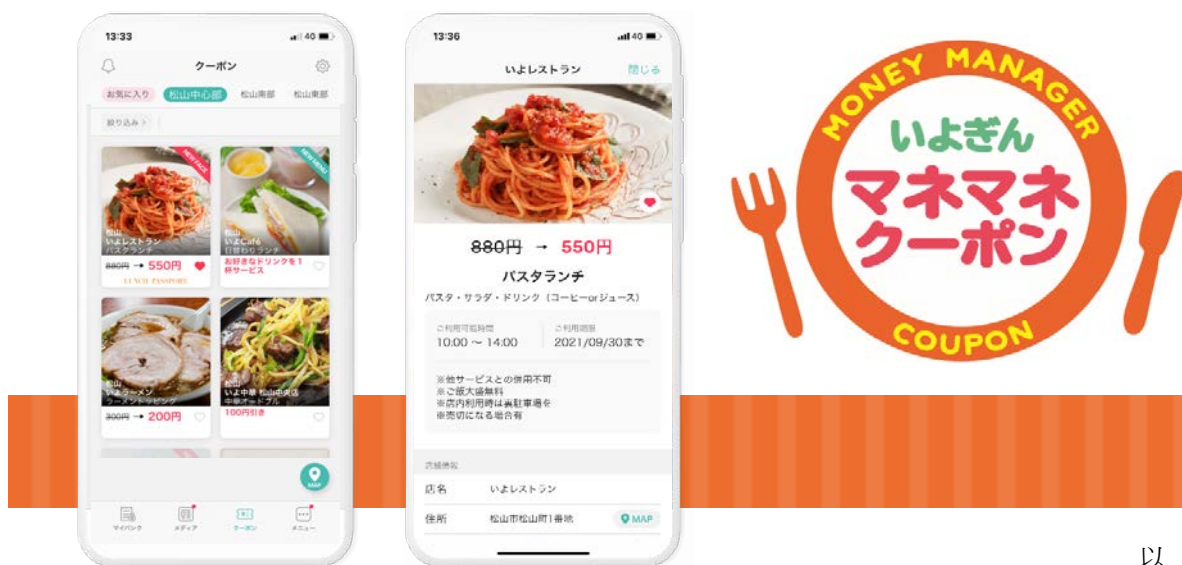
13:33

クーポン

お気に入り　松山中心部　松山東部　松山東部

絞り込み >

NEW FACE

松山
いよレストラン
パスタランチ
880円 → 550円
LUNCH PASSPORT

NEW MENU

松山
いよCafé
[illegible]
お好きなドリンクを1杯サービス

松山
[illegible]ラーメン
ラーメン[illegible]
300円 → 200円

松山
いよ中華 松山中央店
中華オードブル
100円引き

MAP

マイバンク　メディア　クーポン　メニュー

13:36

いよレストラン　閉じる

880円 → 550円

パスタランチ

パスタ・サラダ・ドリンク（コーヒーorジュース）

ご利用可能時間
10:00 ～ 14:00

ご利用期限
2021/09/30まで

※他サービスとの併用不可
※ご飯大盛無料
※店内利用時は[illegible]駐車場を
※売切になる場合有

店舗情報

店名　いよレストラン

住所　松山市松山町1番地　MAP

MONEY MANAGER
いよぎん
マネマネ
クーポン
COUPON

以